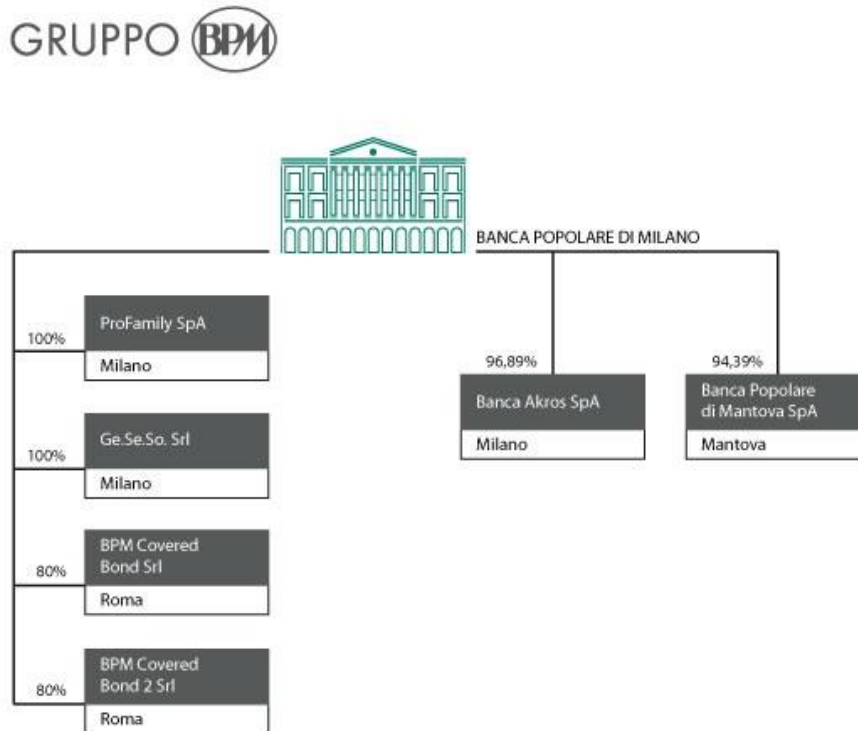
GRUPPO BPM

BANCA POPOLARE DI MILANO

100%
ProFamily SpA
Milano

100%
Ge.Se.So. Srl
Milano

80%
BPM Covered Bond Srl
Roma

80%
BPM Covered Bond 2 Srl
Roma

96,89%
Banca Akros SpA
Milano

94,39%
Banca Popolare di Mantova SpA
Mantova